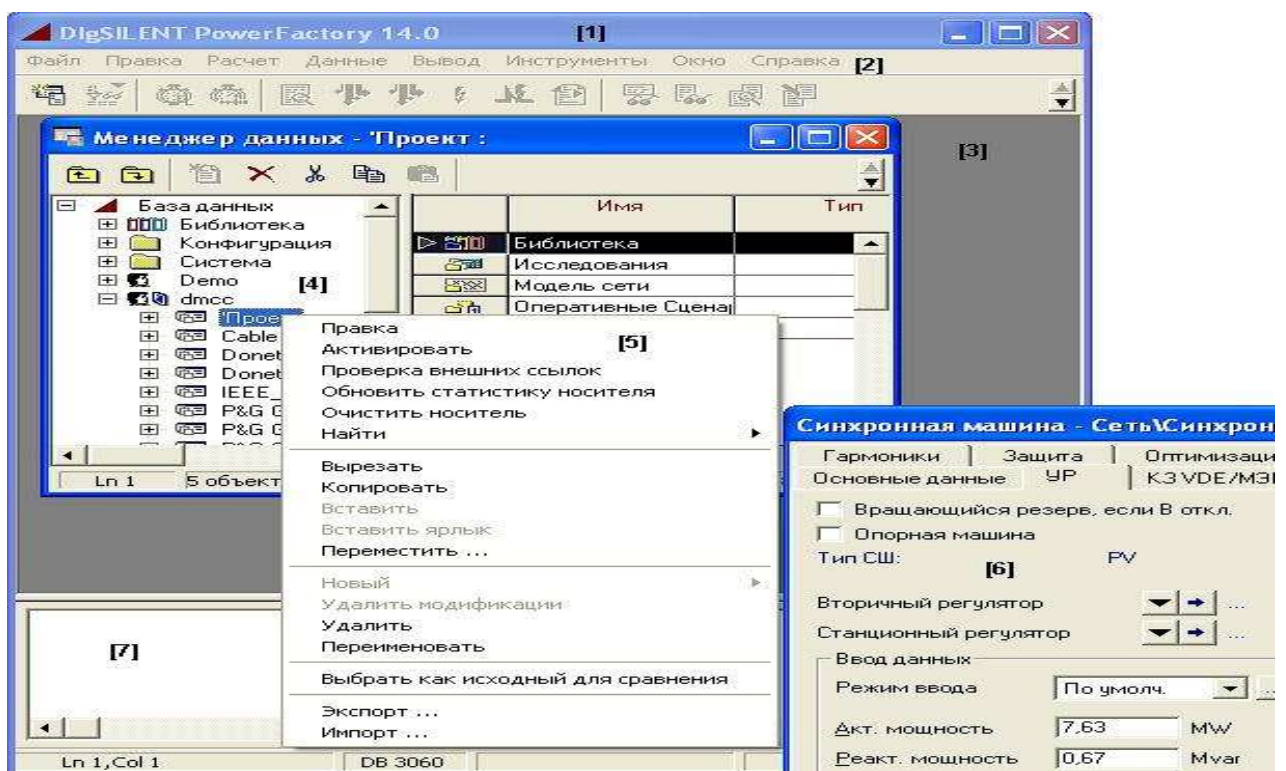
DIgSILENT PowerFactory 14.0 [1]

Файл Правка Расчет Данные Вывод Инструменты Окно Справка [2]

[3]

Менеджер данных - 'Проект :

База данных
Библиотека
Конфигурация
Система
Demo [4]
dmcc
'Проект
Cable
Donet
Donet
IEEE_
P&G C
P&G C

| | Имя | Тип |
|---|---|---|
| | Библиотека | |
| | Исследования | |
| | Модель сети | |
| | Оперативные Сцена | |

Ln 1 5 объект

Правка
Активировать [5]
Проверка внешних ссылок
Обновить статистику носителя
Очистить носитель
Найти

Вырезать
Копировать
Вставить
Вставить ярлык
Переместить ...

Новый
Удалить модификации
Удалить
Переименовать

Выбрать как исходный для сравнения

Экспорт ...
Импорт ...

[7]

Ln 1,Col 1 DB 3060

Синхронная машина - Сеть\Синхрон

Гармоники Защита Оптимизаци
Основные данные УР КЗ VDE/МЭ

Вращающийся резерв, если В откл.
Опорная машина
Тип СШ: PV
[6]
Вторичный регулятор
Станционный регулятор
Ввод данных
Режим ввода По умолч.
Акт. мощность 7,63 MW
Реакт. мощность 0,67 Mvar